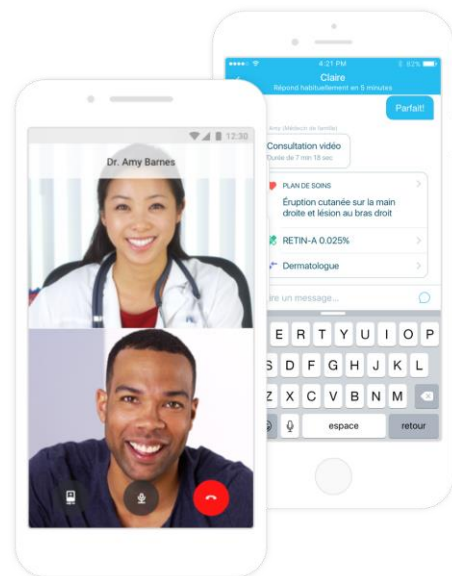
4:21 PM
82%
Claire
Répond habituellement en 5 minutes
Parfait!
Amy (Médecin de famille)
Consultation vidéo
Durée de 7 min 18 sec
PLAN DE SOINS
Éruption cutanée sur la main droite et lésion au bras droit
RETIN-A 0.025%
Dermatologue
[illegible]ire un message...
E R T Y U I O P
S D F G H J K L
Z X C V B N M
espace
retour
12:30
Dr. Amy Barnes